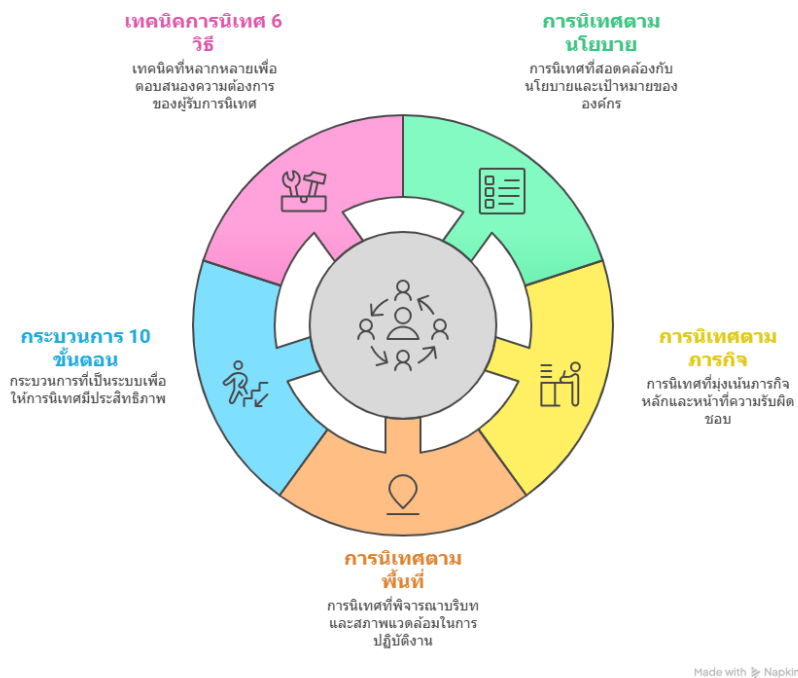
เทคนิคการนิเทศ 6 วิธี

เทคนิคที่หลากหลายเพื่อตอบสนองความต้องการของผู้รับการนิเทศ

การนิเทศตามนโยบาย

การนิเทศที่สอดคล้องกับนโยบายและเป้าหมายขององค์กร

กระบวนการ 10 ขั้นตอน

กระบวนการที่เป็นระบบเพื่อให้การนิเทศมีประสิทธิภาพ

การนิเทศตามภารกิจ

การนิเทศที่มุ่งเน้นภารกิจหลักและหน้าที่ความรับผิดชอบ

การนิเทศตามพื้นที่

การนิเทศที่พิจารณาบริบทและสภาพแวดล้อมในการปฏิบัติงาน

Made with Napkin